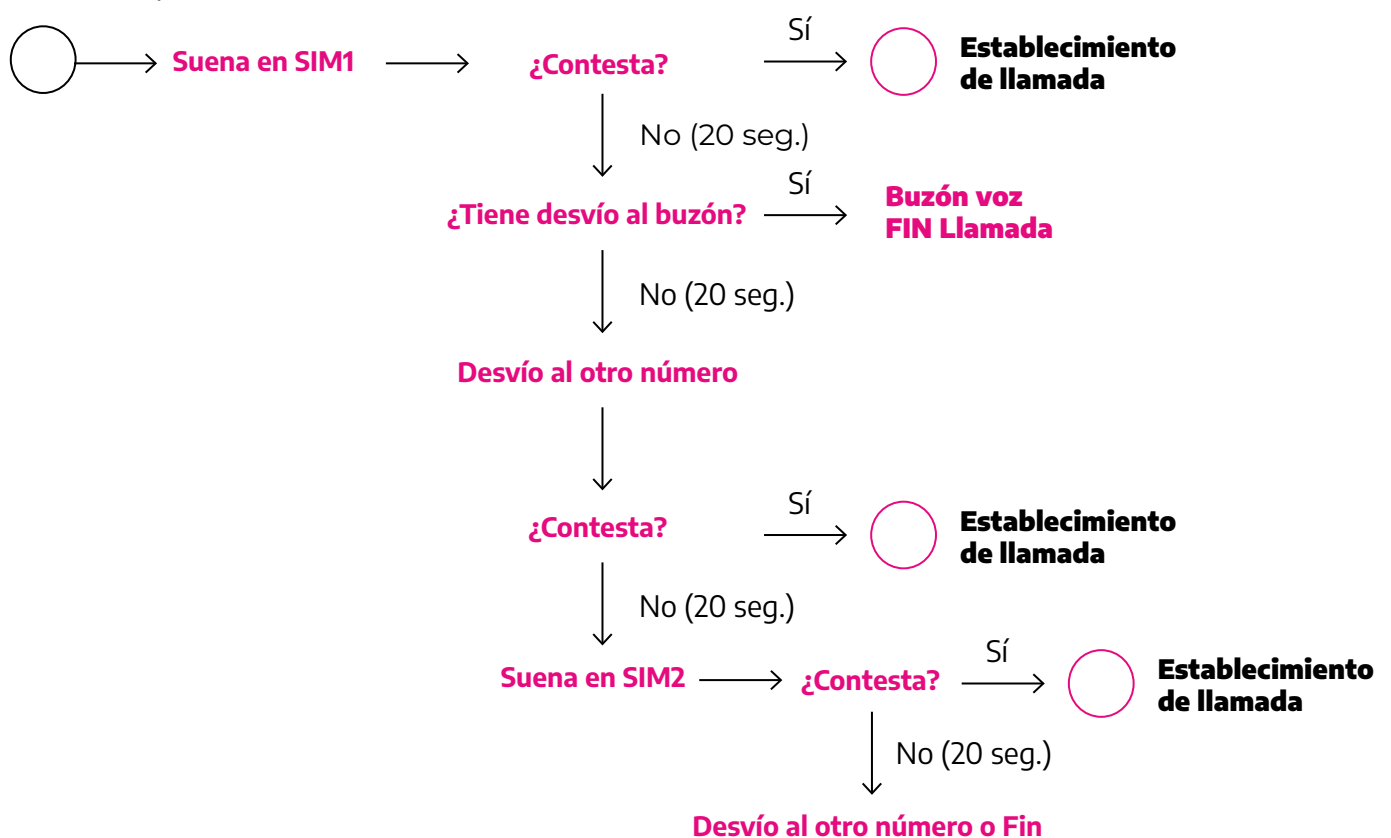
Suena en SIM1

¿Contesta?

Sí

Establecimiento de llamada

No (20 seg.)

¿Tiene desvío al buzón?

Sí

Buzón voz FIN Llamada

No (20 seg.)

Desvío al otro número

¿Contesta?

Sí

Establecimiento de llamada

No (20 seg.)

Suena en SIM2

¿Contesta?

Sí

Establecimiento de llamada

No (20 seg.)

Desvío al otro número o Fin